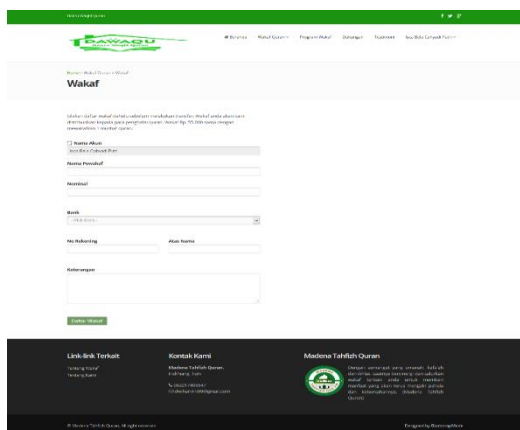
DAWAQU

Beranda Wakaf Quran Program Wakaf Dukungan Testimoni Ayo Baca Cahaya Putri

Home / Wakaf Quran / Wakaf

Wakaf

Silakan daftar wakaf dahulu sebelum melakukan transfer. Wakaf anda akan kami distribusikan kepada para penghafal quran. Wakaf Rp 75.000 setara dengan mewakafkan 1 mushaf quran.

Nama Akun

Ayo Baca Cahaya Putri

Nama Pewakaf

Nominal

Bank

- Pilih Bank -

No Rekening

Atas Nama

Keterangan

Daftar Wakaf

Link-link Terkait

Tentang Wakaf

Tentang Kami

Kontak Kami

Madena Tahfidh Quran

Madena Tahfidh Quran

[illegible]

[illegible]

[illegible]

© Madena Tahfidh Quran. All rights reserved

Designed by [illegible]